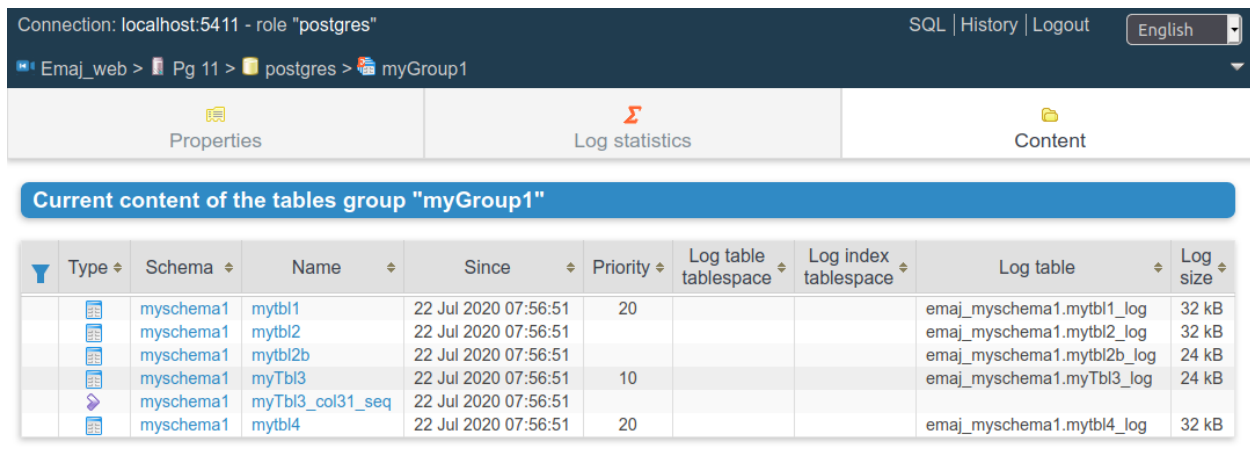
Connection: localhost:5411 - role "postgres"

SQL | History | Logout

English

Emaj_web > Pg 11 > postgres > myGroup1

Properties

Log statistics

Content

Current content of the tables group "myGroup1"

| | Type | Schema | Name | Since | Priority | Log table tablespace | Log index tablespace | Log table | Log size |
|---|---|---|---|---|---|---|---|---|---|
| | | myschema1 | mytbl1 | 22 Jul 2020 07:56:51 | 20 | | | emaj_myschema1.mytbl1_log | 32 kB |
| | | myschema1 | mytbl2 | 22 Jul 2020 07:56:51 | | | | emaj_myschema1.mytbl2_log | 32 kB |
| | | myschema1 | mytbl2b | 22 Jul 2020 07:56:51 | | | | emaj_myschema1.mytbl2b_log | 24 kB |
| | | myschema1 | myTbl3 | 22 Jul 2020 07:56:51 | 10 | | | emaj_myschema1.myTbl3_log | 24 kB |
| | | myschema1 | myTbl3_col31_seq | 22 Jul 2020 07:56:51 | | | | | |
| | | myschema1 | mytbl4 | 22 Jul 2020 07:56:51 | 20 | | | emaj_myschema1.mytbl4_log | 32 kB |